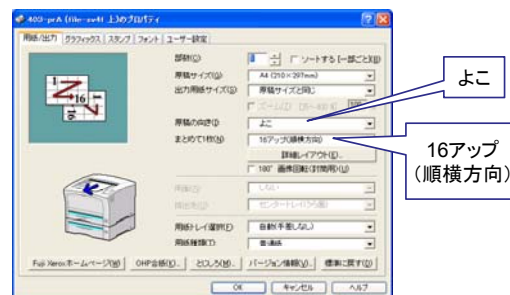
403-prA (file-sv4) 上のプロパティ

用紙/出力 | グラフィックス | スタンプ | フォント | ユーザー設定

部数(C) 1 ソートする(一部ごと)(S)

原稿サイズ(G) A4 (210×297mm)

出力用紙サイズ(S) 原稿サイズと同じ

ズーム(Z) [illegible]

原稿の向き(I) よこ

まとめて1枚(U) 16アップ(順横方向)

詳細レイアウト(E)...

180° 画像回転(封筒用)(U)

両面(D) しない

排出先(O) センタートレイ(下段)

用紙トレイ選択(P) 自動(手差しなし)

用紙種類(T) 普通紙

Fuji Xeroxホームページ(W) | OHP合紙(L)... | とじしろ(M)... | バージョン情報(V)... | 標準に戻す(D)

OK | キャンセル | ヘルプ

よこ

16アップ
(順横方向)